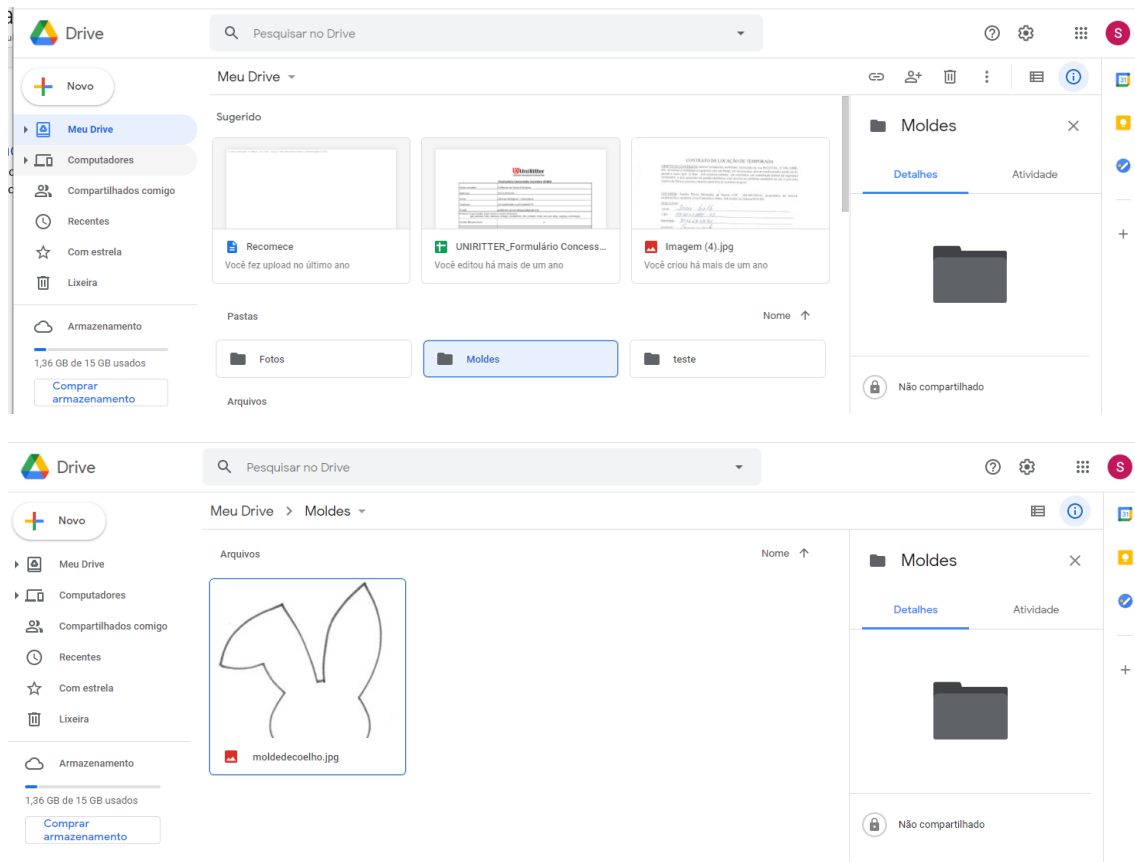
Drive

Pesquisar no Drive

S

Novo

Meu Drive

Computadores

Compartilhados comigo

Recentes

Com estrela

Lixeira

Armazenamento

1,36 GB de 15 GB usados

Comprar armazenamento

Meu Drive

Sugerido

Recomece
Você fez upload no último ano

UNIRITTER_Formulário Concess...
Você editou há mais de um ano

Imagem (4).jpg
Você criou há mais de um ano

Pastas

Nome

Fotos

Moldes

teste

Arquivos

Moldes

Detalhes

Atividade

Não compartilhado

Drive

Pesquisar no Drive

S

Novo

Meu Drive

Computadores

Compartilhados comigo

Recentes

Com estrela

Lixeira

Armazenamento

1,36 GB de 15 GB usados

Comprar armazenamento

Meu Drive > Moldes

Arquivos

Nome

moldedecoelho.jpg

Moldes

Detalhes

Atividade

Não compartilhado